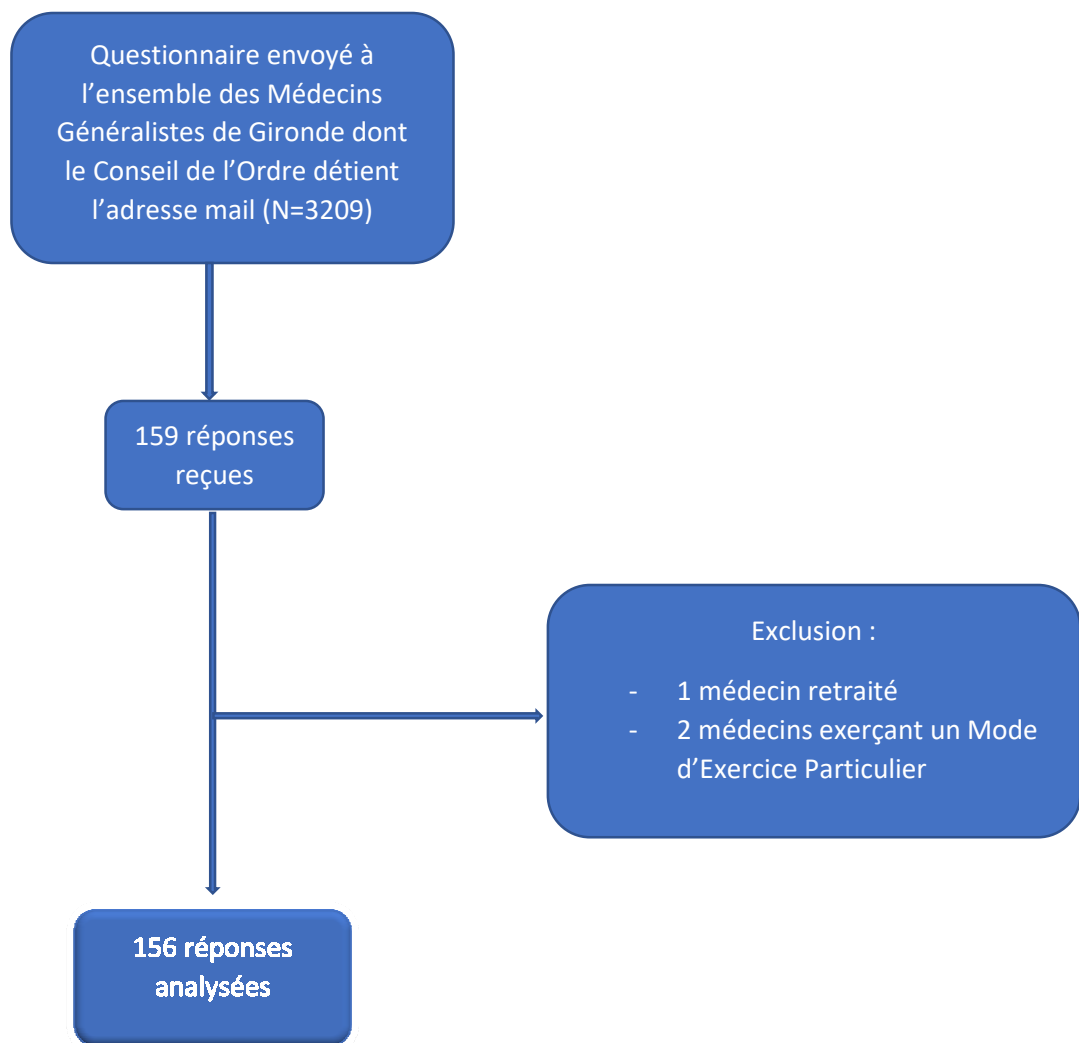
Questionnaire envoyé à l’ensemble des Médecins Généralistes de Gironde dont le Conseil de l’Ordre détient l’adresse mail (N=3209)

159 réponses reçues

Exclusion :

- 1 médecin retraité
- 2 médecins exerçant un Mode d’Exercice Particulier

156 réponses analysées